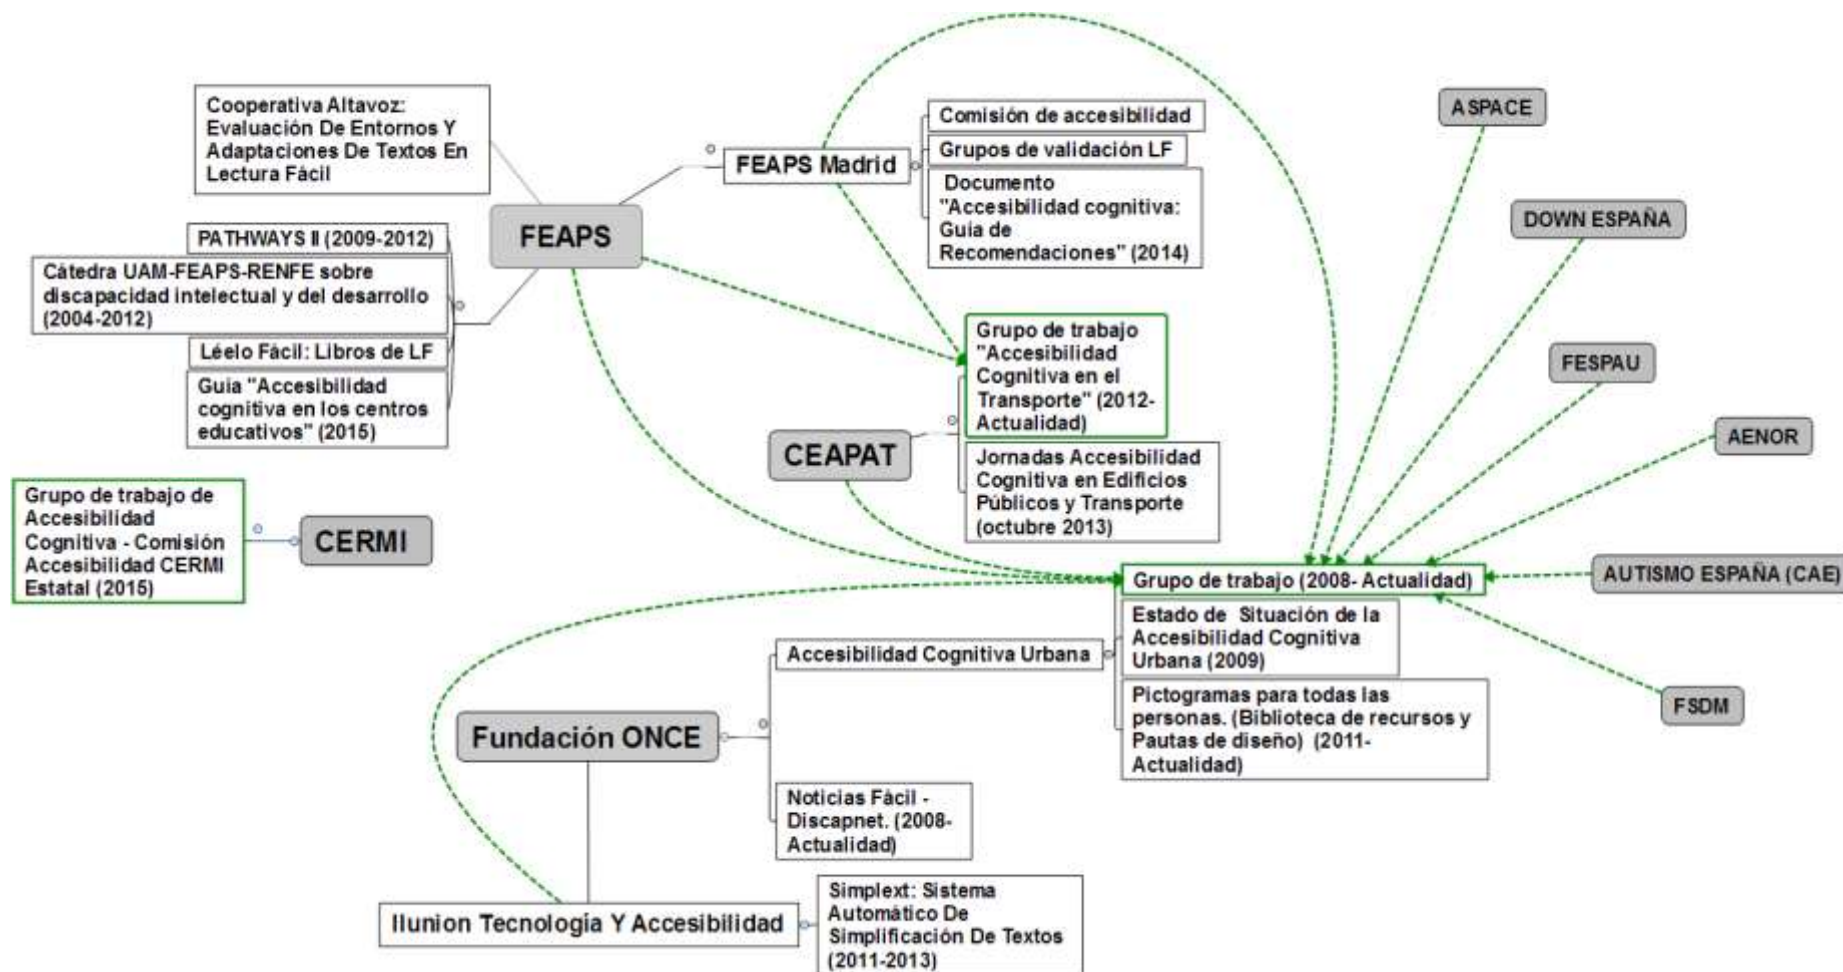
Cooperativa Altavoz: Evaluación De Entornos Y Adaptaciones De Textos En Lectura Fácil

FEAPS

FEAPS Madrid

Comisión de accesibilidad

Grupos de validación LF

Documento "Accesibilidad cognitiva: Guía de Recomendaciones" (2014)

ASPACE

DOWN ESPAÑA

FESPAU

AENOR

PATHWAYS II (2009-2012)

Cátedra UAM-FEAPS-RENFE sobre discapacidad intelectual y del desarrollo (2004-2012)

Léelo Fácil: Libros de LF

Guia "Accesibilidad cognitiva en los centros educativos" (2015)

Grupo de trabajo "Accesibilidad Cognitiva en el Transporte" (2012-Actualidad)

CEAPAT

Jornadas Accesibilidad Cognitiva en Edificios Públicos y Transporte (octubre 2013)

Grupo de trabajo de Accesibilidad Cognitiva - Comisión Accesibilidad CERMI Estatal (2015)

CERMI

Grupo de trabajo (2008- Actualidad)

AUTISMO ESPAÑA (CAE)

Estado de Situación de la Accesibilidad Cognitiva Urbana (2009)

Accesibilidad Cognitiva Urbana

Pictogramas para todas las personas. (Biblioteca de recursos y Pautas de diseño) (2011-Actualidad)

FSDM

Fundación ONCE

Noticias Fácil - Discapnet. (2008-Actualidad)

Ilunion Tecnología Y Accesibilidad

Simplext: Sistema Automático De Simplificación De Textos (2011-2013)